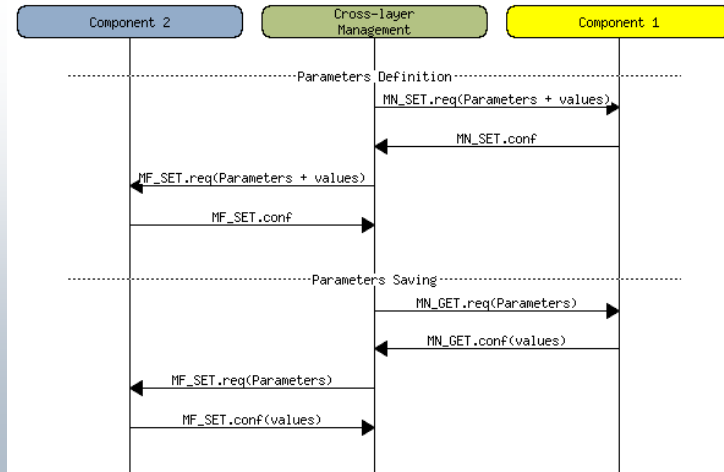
Component 2

Cross-layer Management

Component 1

Parameters Definition

MN_SET.req(Parameters + values)

MN_SET.conf

MF_SET.req(Parameters + values)

MF_SET.conf

Parameters Saving

MN_GET.req(Parameters)

MN_GET.conf(values)

MF_SET.req(Parameters)

MF_SET.conf(values)